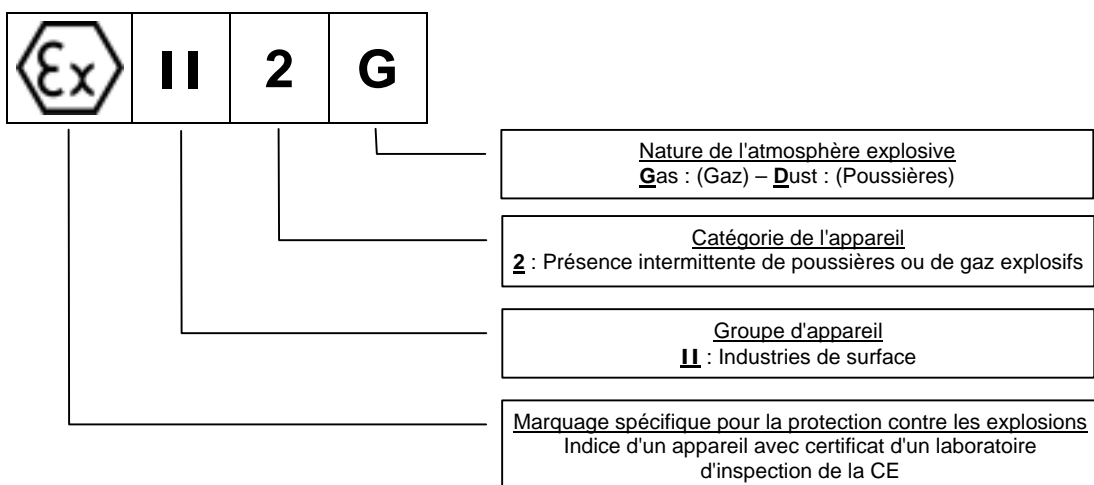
Ex II 2 G

Nature de l'atmosphère explosive
Gas : (Gaz) – Dust : (Poussières)

Catégorie de l'appareil
2 : Présence intermittente de poussières ou de gaz explosifs

Groupe d'appareil
II : Industries de surface

Marquage spécifique pour la protection contre les explosions
Indice d'un appareil avec certificat d'un laboratoire d'inspection de la CE